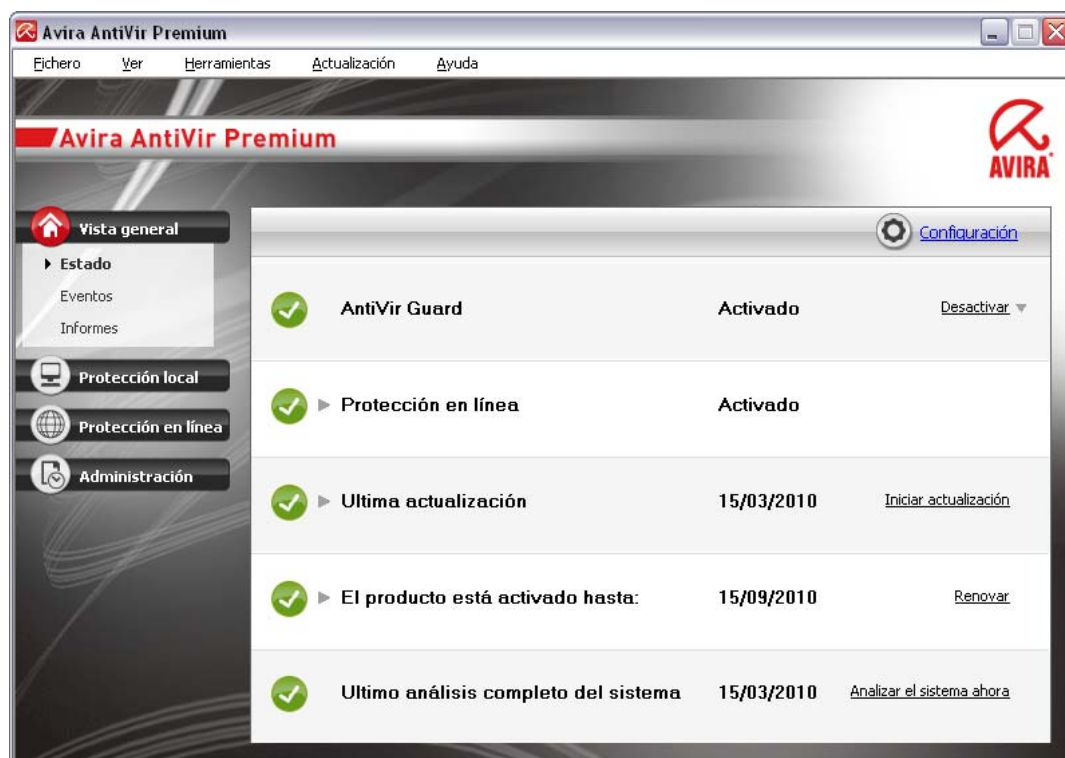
Avira AntiVir Premium

Fichero Ver Herramientas Actualización Ayuda

Avira AntiVir Premium

AVIRA

Vista general
Estado
Eventos
Informes

Protección local

Protección en línea

Administración

Configuración

| | | |
|---|---|---|
| AntiVir Guard | Activado | Desactivar |
| Protección en línea | Activado | |
| Ultima actualización | 15/03/2010 | Iniciar actualización |
| El producto está activado hasta: | 15/09/2010 | Renovar |
| Ultimo análisis completo del sistema | 15/03/2010 | Analizar el sistema ahora |